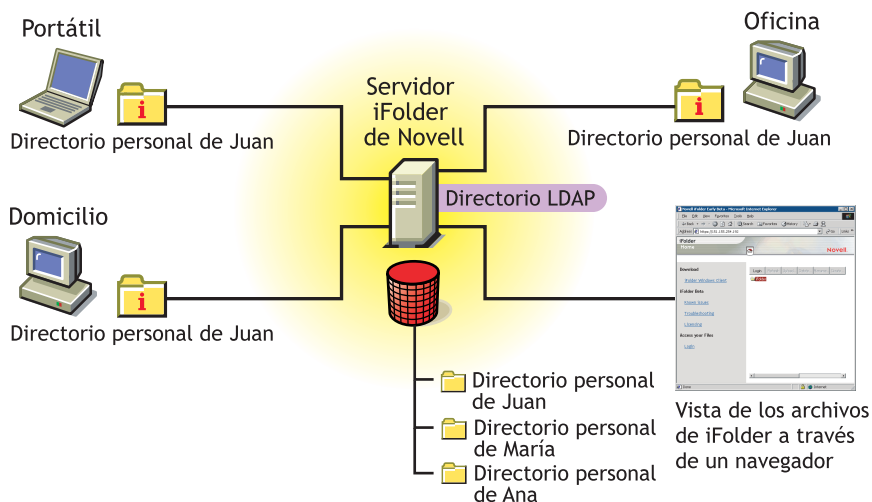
Portátil

Directorio personal de Juan

Servidor iFolder de Novell

Oficina

Directorio personal de Juan

Directorio LDAP

Domicilio

Directorio personal de Juan

Novell iFolder Early Beta - Microsoft Internet Explorer

iFolder

Novell

Download

iFolder Windows Client

iFolder Beta

Known Issues

Troubleshooting

Licensing

Access your Files

Login

Login

Directorio personal de Juan

Directorio personal de María

Directorio personal de Ana

Vista de los archivos de iFolder a través de un navegador